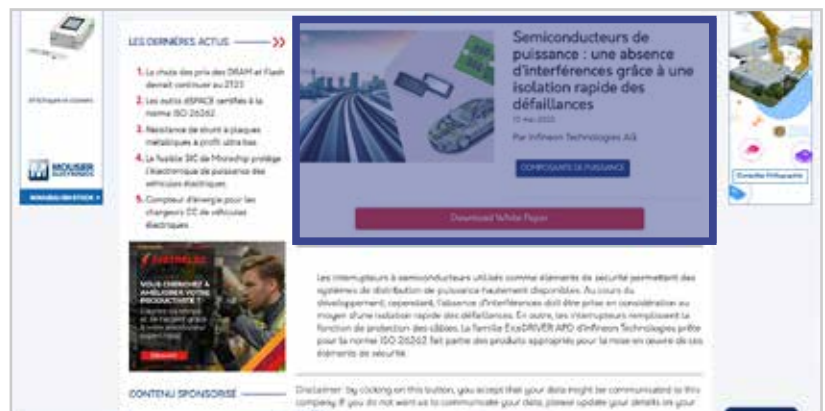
LES DERNIÈRES ACTUS

1. La chute des prix des DRAM et Flash devrait continuer au 2T23

2. Les outils dSPACE certifiés à la norme ISO 26262

3. Résistance de shunt à plaques métalliques à profil ultra-bas

4. Le fusible SIC de Microchip protège l'électronique de puissance des véhicules électriques

5. Compteur d'énergie pour les chargeurs CC de véhicules électriques

MOUSER ELECTRONICS

Semiconducteurs de puissance : une absence d'interférences grâce à une isolation rapide des défaillances

12 mai 2023

Par Infineon Technologies AG

COMPOSANTS DE PUISSANCE

Download White Paper

FASTENAL

VOUS CHERCHEZ À AMÉLIORER VOTRE PRODUCTIVITÉ ?

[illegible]

Les interrupteurs à semiconducteurs utilisés comme éléments de sécurité permettent des systèmes de distribution de puissance hautement disponibles. Au cours du développement, cependant, l'absence d'interférences doit être prise en considération au moyen d'une isolation rapide des défaillances. En outre, les interrupteurs remplissent la fonction de protection des câbles. La famille EiceDRIVER APD d'Infineon Technologies prête pour la norme ISO 26262 fait partie des produits appropriés pour la mise en œuvre de ces éléments de sécurité.

CONTENU SPONSORISÉ

Disclaimer: by clicking on this button, you accept that your data might be communicated to this company. If you do not want us to communicate your data, please update your details on your